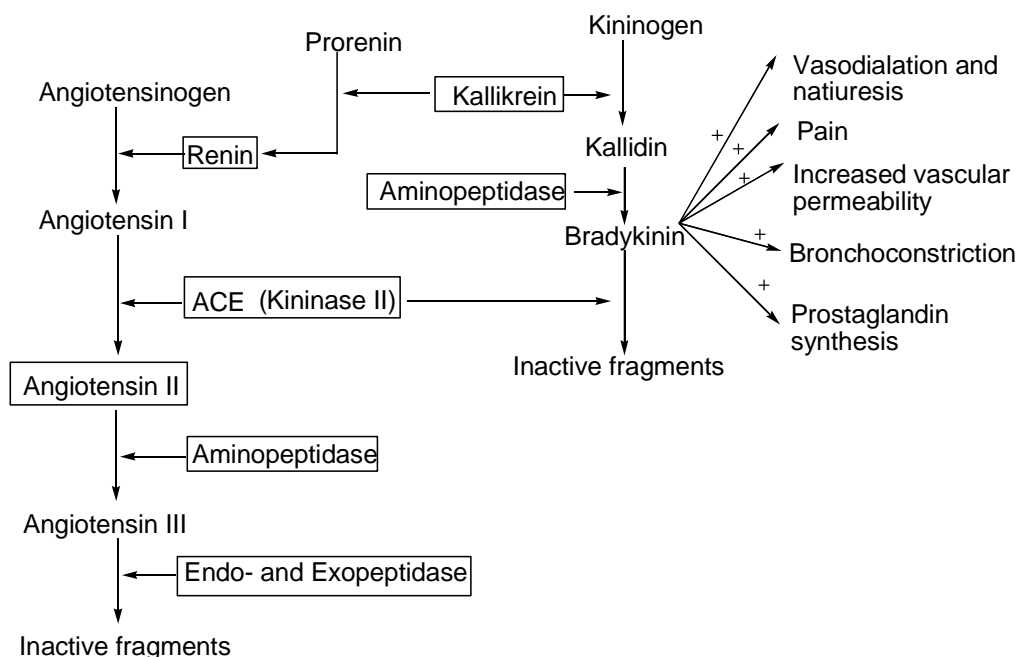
Prorenin

Kininogen

Angiotensinogen

Kallikrein

Vasodialation and natiuresis

Renin

Kallidin

+

+

Pain

+

Increased vascular permeability

Aminopeptidase

Angiotensin I

Bradykinin

+

Bronchoconstriction

ACE (Kininase II)

+

Prostaglandin synthesis

Inactive fragments

Angiotensin II

Aminopeptidase

Angiotensin III

Endo- and Exopeptidase

Inactive fragments